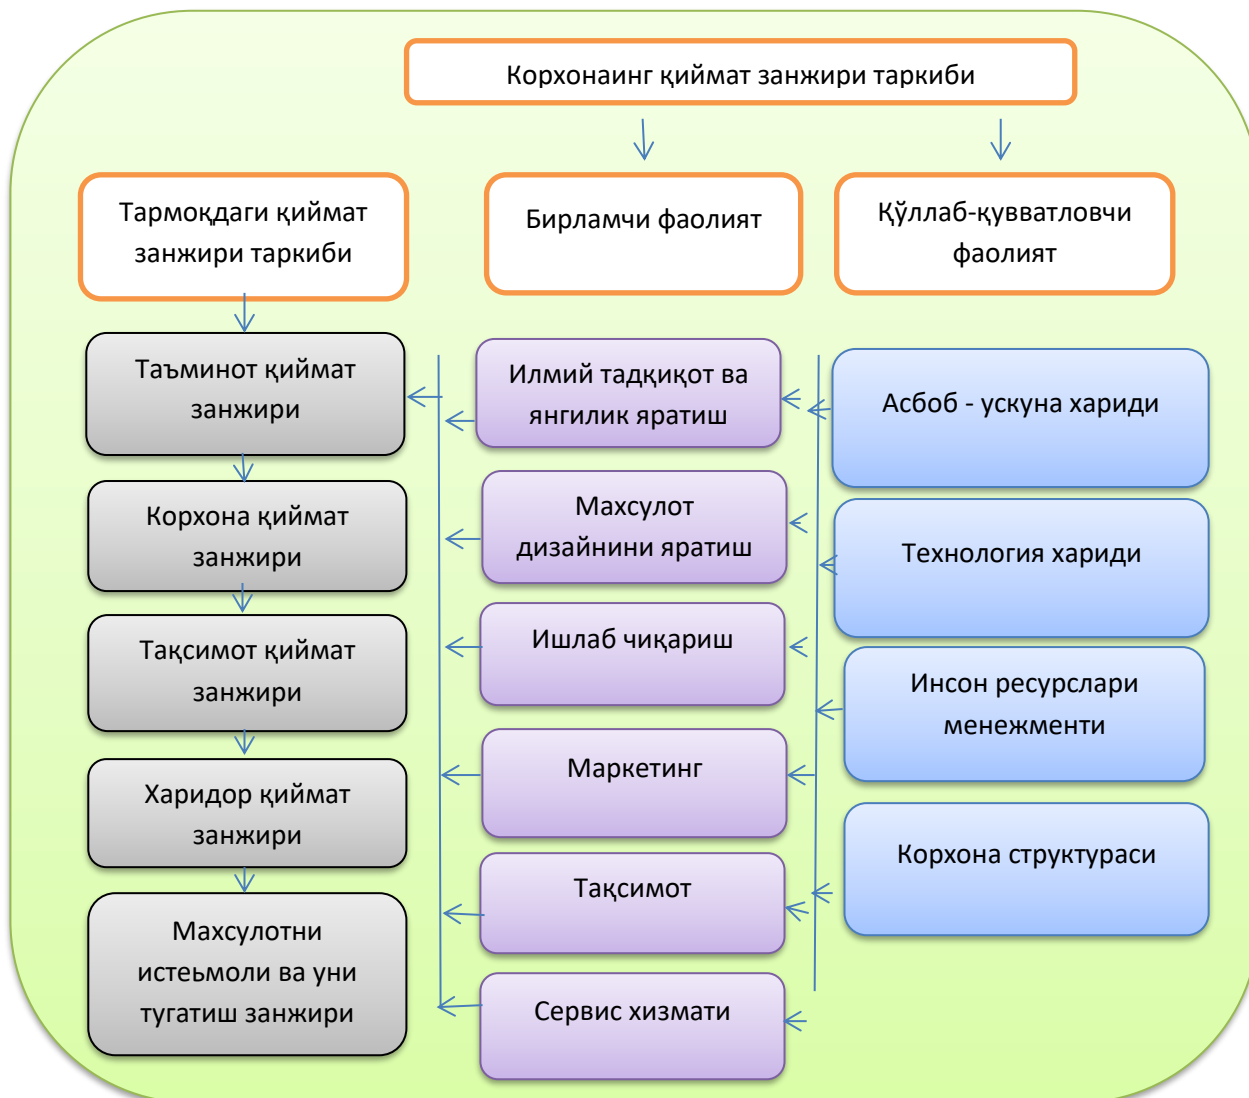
Корхонаинг қиймат занжири таркиби

Тармоқдаги қиймат занжири таркиби

Бирламчи фаолият

Қўллаб-қувватловчи фаолият

Таъминот қиймат занжири

Корхона қиймат занжири

Тақсимот қиймат занжири

Харидор қиймат занжири

Махсулотни истеьмоли ва уни тугатиш занжири

Илмий тадқиқот ва янгилик яратиш

Махсулот дизайнини яратиш

Ишлаб чиқариш

Маркетинг

Тақсимот

Сервис хизмати

Асбоб - ускуна хариди

Технология хариди

Инсон ресурслари менежменти

Корхона структураси